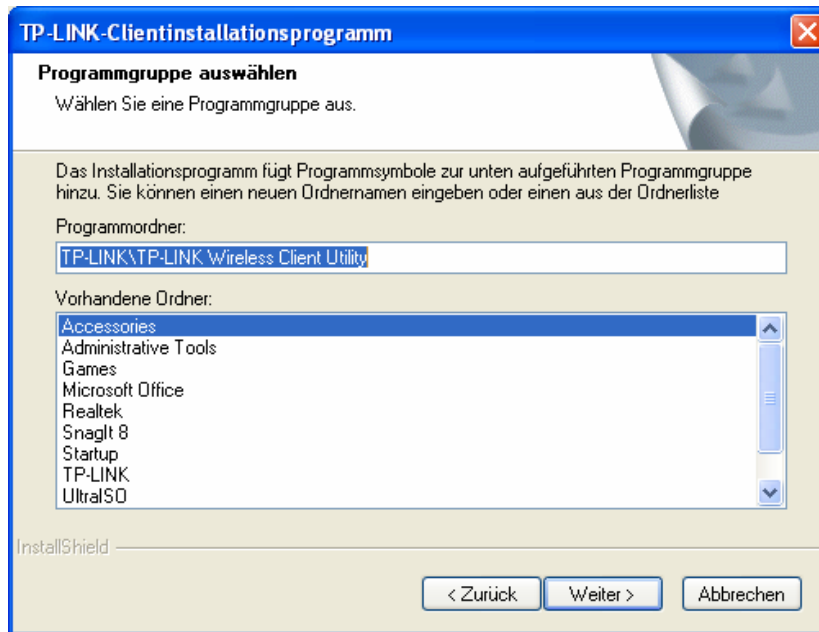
TP-LINK-Clientinstallationsprogramm

Programmgruppe auswählen

Wählen Sie eine Programmgruppe aus.

Das Installationsprogramm fügt Programmsymbole zur unten aufgeführten Programmgruppe hinzu. Sie können einen neuen Ordnernamen eingeben oder einen aus der Ordnerliste

Programmordner:

TP-LINK\TP-LINK Wireless Client Utility

Vorhandene Ordner:

Accessories
Administrative Tools
Games
Microsoft Office
Realtek
SnagIt 8
Startup
TP-LINK
UltraISO

InstallShield

< Zurück
Weiter >
Abbrechen